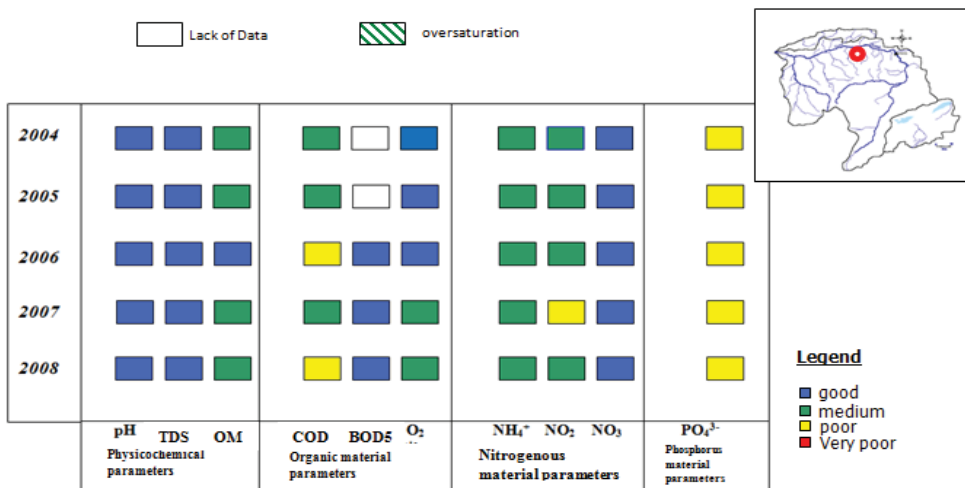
Lack of Data

oversaturation

2004

2005

2006

2007

2008

pH TDS OM
Physicochemical parameters

COD BOD5 $O_2$
Organic material parameters

$NH_4^+$ $NO_2$ $NO_3$
Nitrogenous material parameters

$PO_4^{3-}$
Phosphorus material parameters

Legend
good
medium
poor
Very poor